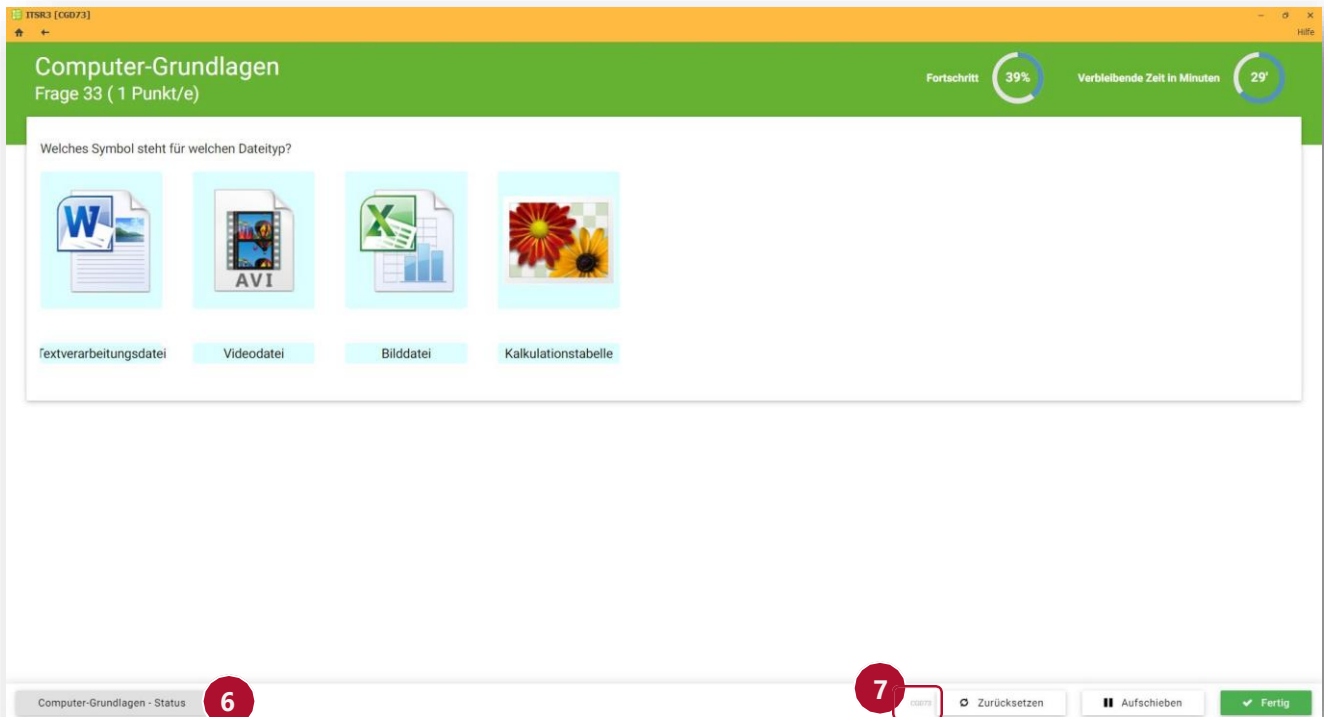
ITSR3 [CGD73]

Hilfe

Computer-Grundlagen
Frage 33 ( 1 Punkt/e)

Fortschritt 39%

Verbleibende Zeit in Minuten 29'

Welches Symbol steht für welchen Dateityp?

W

AVI

X

Textverarbeitungsdatei

Videodatei

Bilddatei

Kalkulationstabelle

Computer-Grundlagen - Status

6

7

CGD73

Zurücksetzen

Aufschieben

Fertig